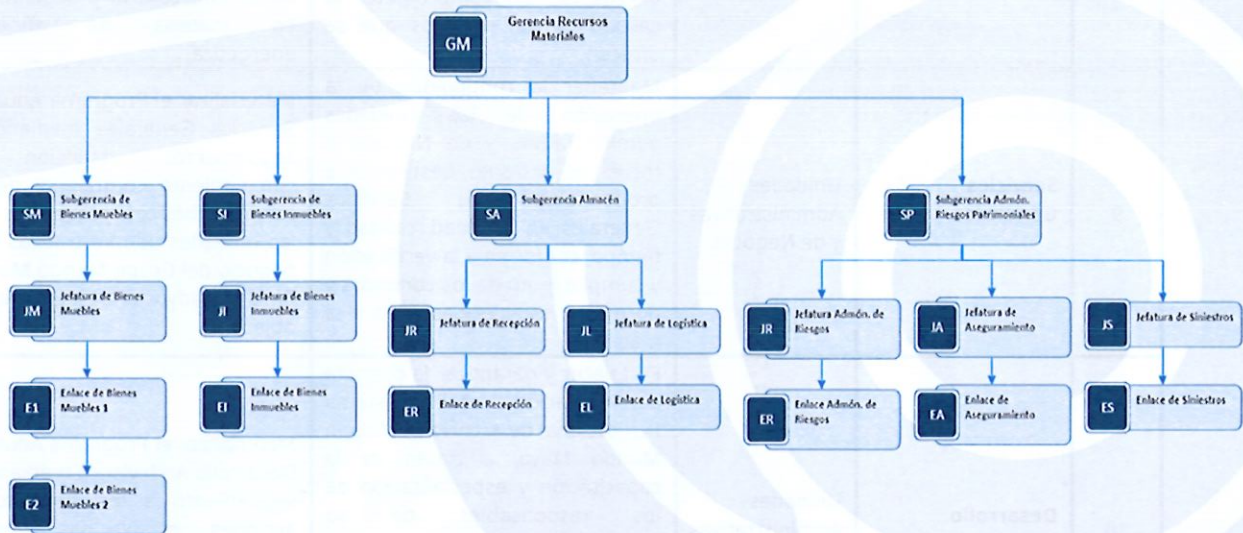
GM Gerencia Recursos Materiales

SM Subgerencia de Bienes Muebles

JM Jefatura de Bienes Muebles

E1 Enlace de Bienes Muebles 1

E2 Enlace de Bienes Muebles 2

SI Subgerencia de Bienes Inmuebles

JI Jefatura de Bienes Inmuebles

EI Enlace de Bienes Inmuebles

SA Subgerencia Almacén

JR Jefatura de Recepción

ER Enlace de Recepción

JL Jefatura de Logística

EL Enlace de Logística

SP Subgerencia Admón. Riesgos Patrimoniales

JR Jefatura Admón. de Riesgos

ER Enlace Admón. de Riesgos

JA Jefatura de Aseguramiento

EA Enlace de Aseguramiento

JS Jefatura de Siniestros

ES Enlace de Siniestros